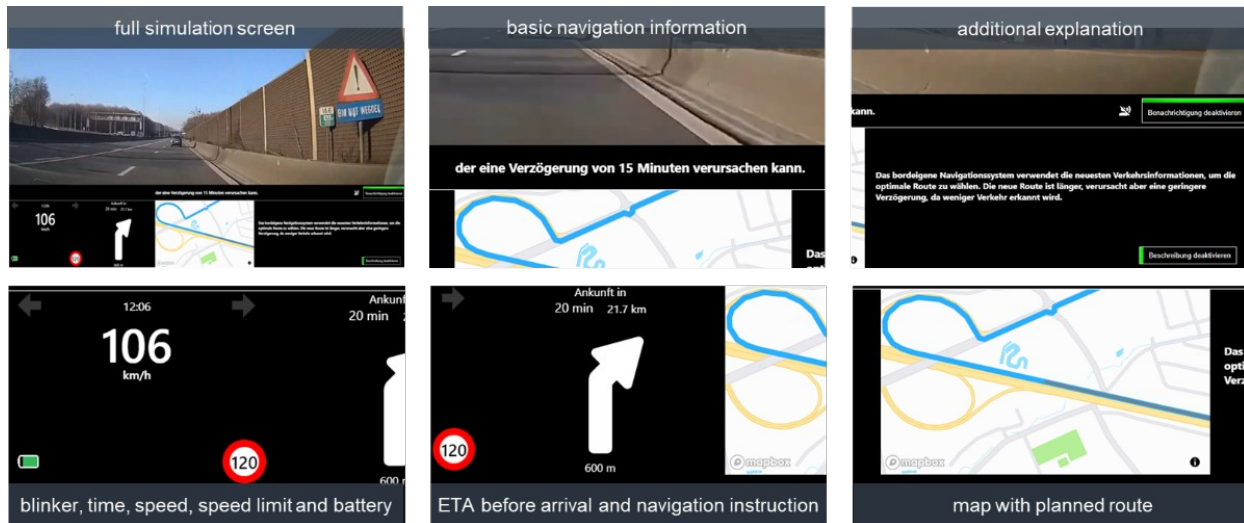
full simulation screen

der eine Verzögerung von 15 Minuten verursachen kann.

106

Ankunft in 20 min

120

Das bordeigene Navigationssystem verwendet die neuesten Verkehrsinformationen, um die optimale Route zu wählen. Die neue Route ist länger, verursacht aber eine geringere Verzögerung, da weniger Verkehr erkannt wird.

Beschreibung deaktivieren

basic navigation information

der eine Verzögerung von 15 Minuten verursachen kann.

Das

additional explanation

kann.

Benachrichtigung deaktivieren

Das bordeigene Navigationssystem verwendet die neuesten Verkehrsinformationen, um die optimale Route zu wählen. Die neue Route ist länger, verursacht aber eine geringere Verzögerung, da weniger Verkehr erkannt wird.

Beschreibung deaktivieren

12:06

106

km/h

Ankunft

20 min

120

600

blinker, time, speed, speed limit and battery

Ankunft in

20 min 21.7 km

120

600 m

mapbox

ETA before arrival and navigation instruction

Das

opti

Verz

mapbox

map with planned route